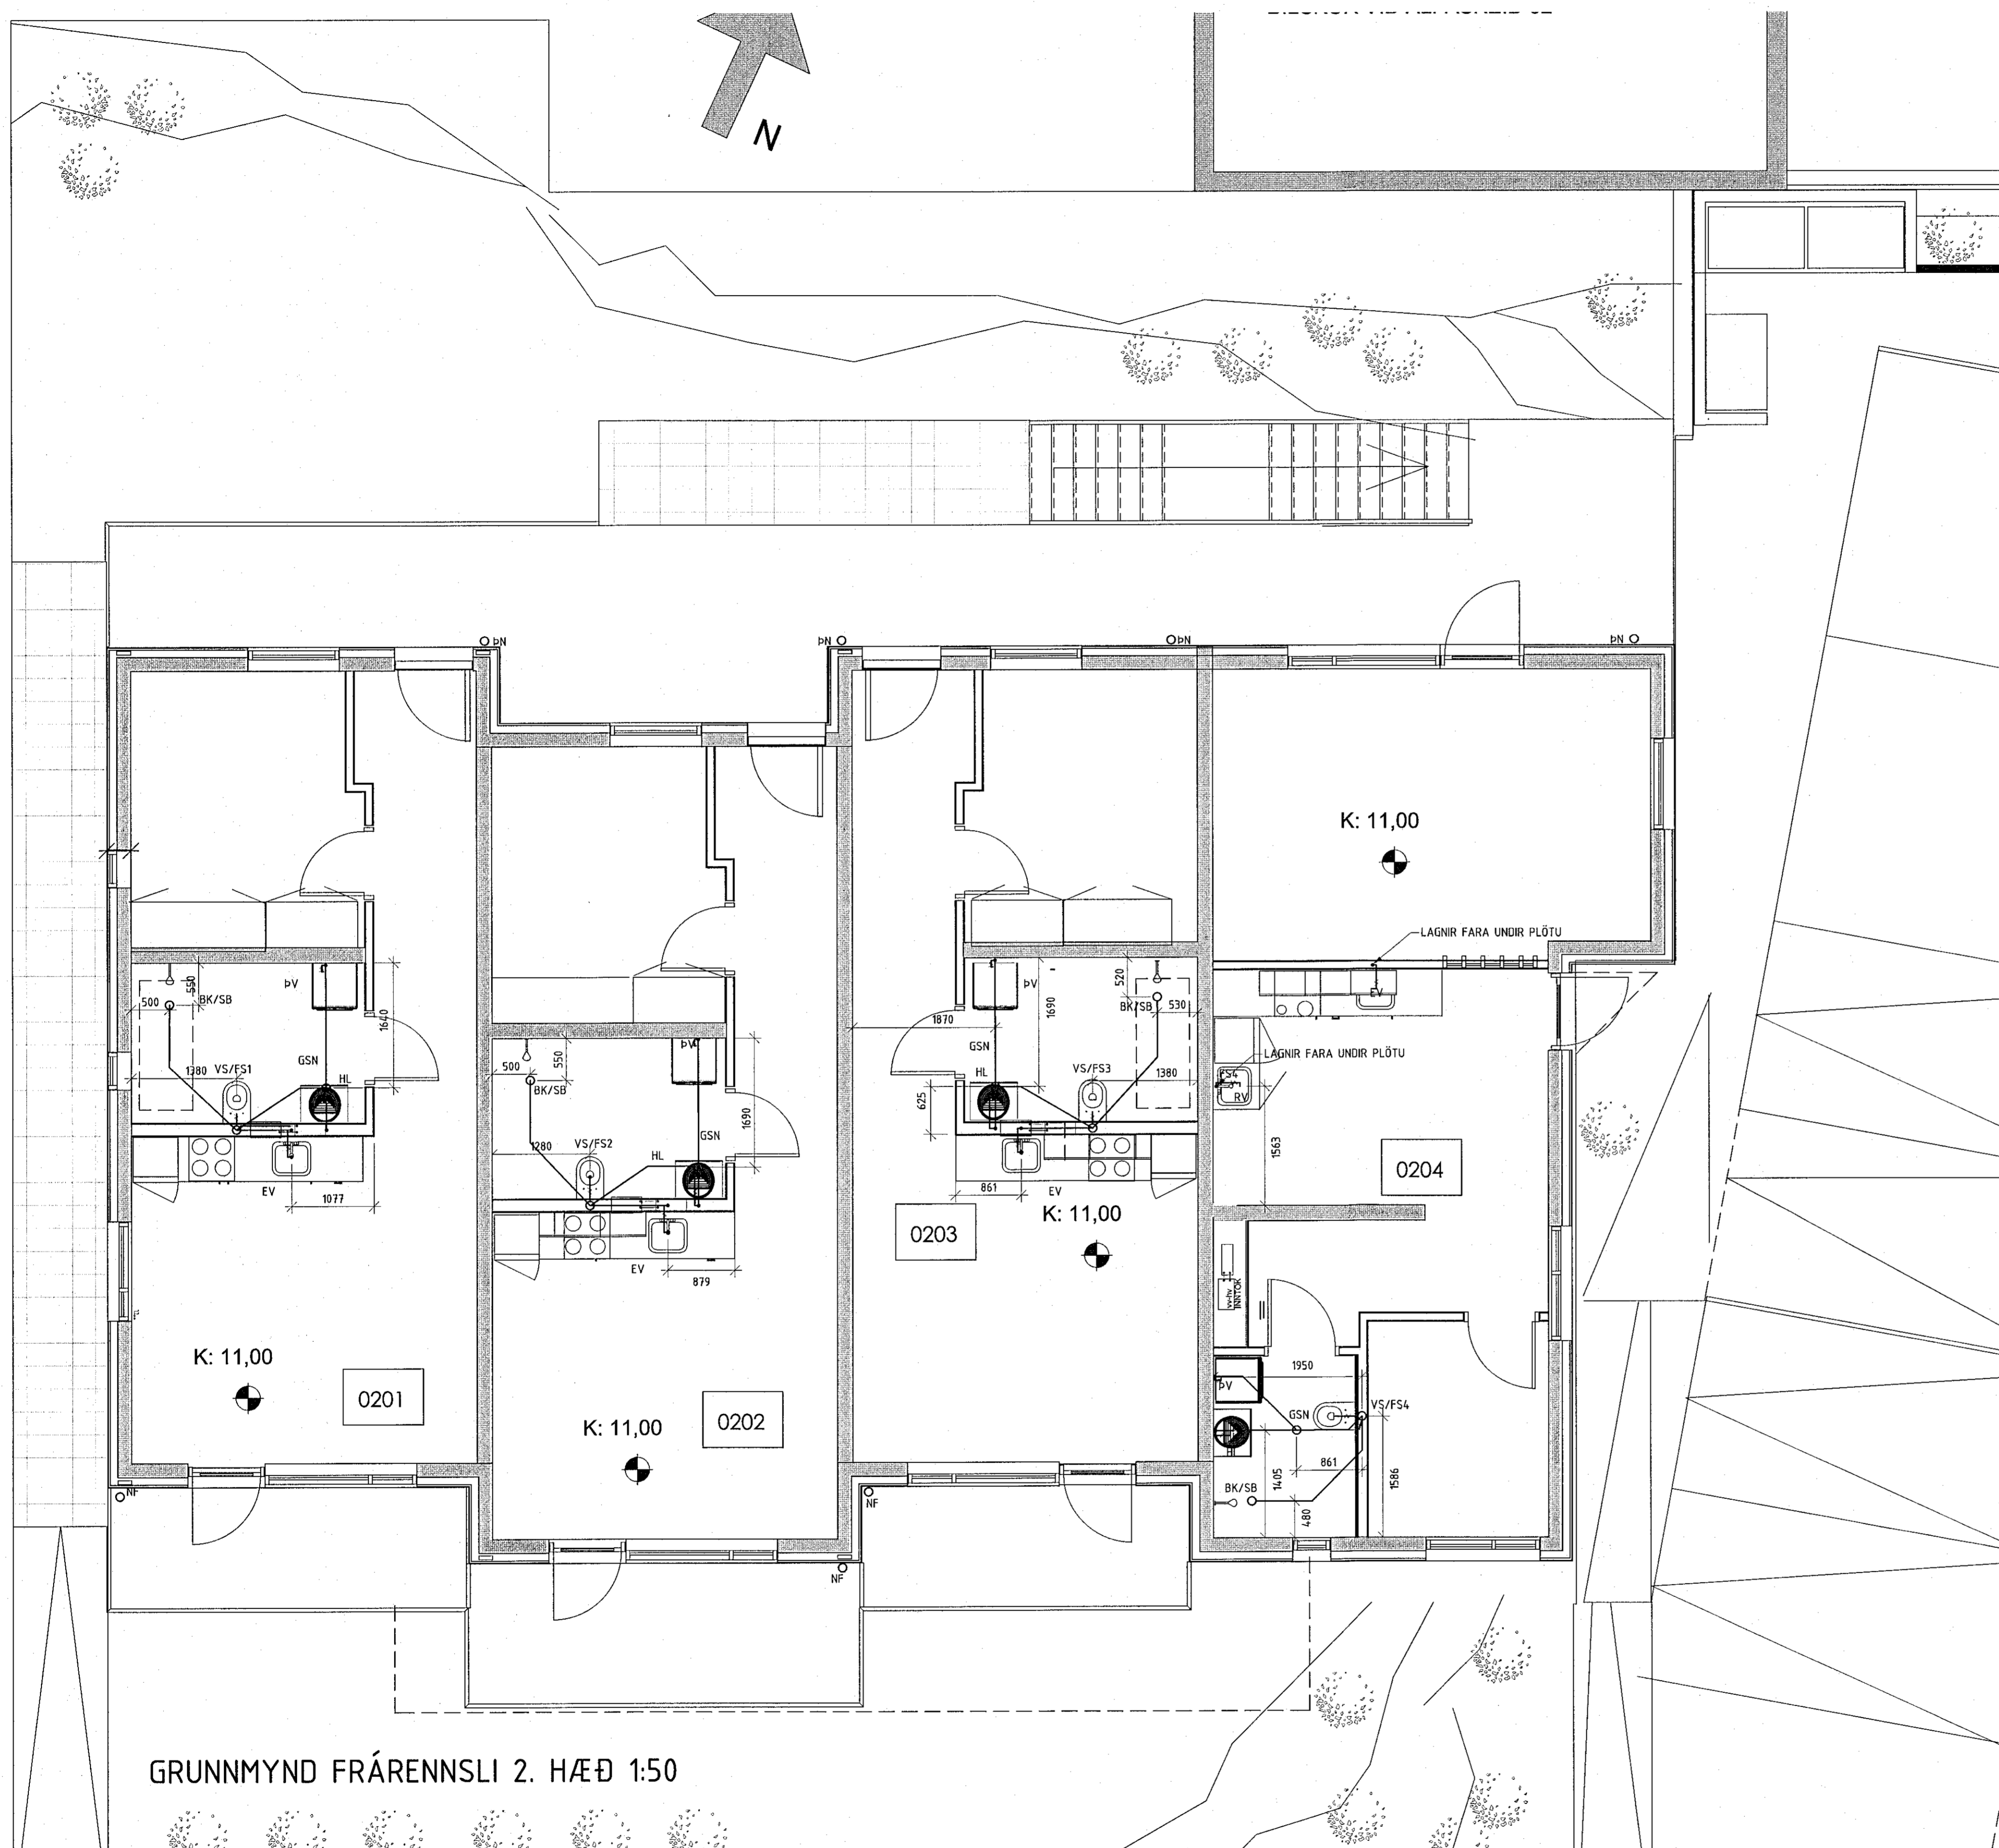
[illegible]

N

ÞN
ÞN
ÞN
ÞN

K: 11,00

LAGNIR FARA UNDIR PLÖTU

ÞV
550
500
BK/SB
1640
1380
VS/FS1
GSN
HL
EV
1077

ÞV
500
550
BK/SB
1690
1280
VS/FS2
GSN
HL
EV
879

ÞV
520
1690
1870
BK/SB
530
GSN
HL
VS/FS3
1380
625
861
EV

EV
LAGNIR FARA UNDIR PLÖTU
FS4
RV
1563
0204

K: 11,00
0203

INNTAK
1950
ÞV
GSN
VS/FS4
861
1405
1586
BK/SB
480

K: 11,00
0201

K: 11,00
0202

NF
NF
NF

GRUNNMYND FRÁRENNSLI 2. HÆÐ 1:50